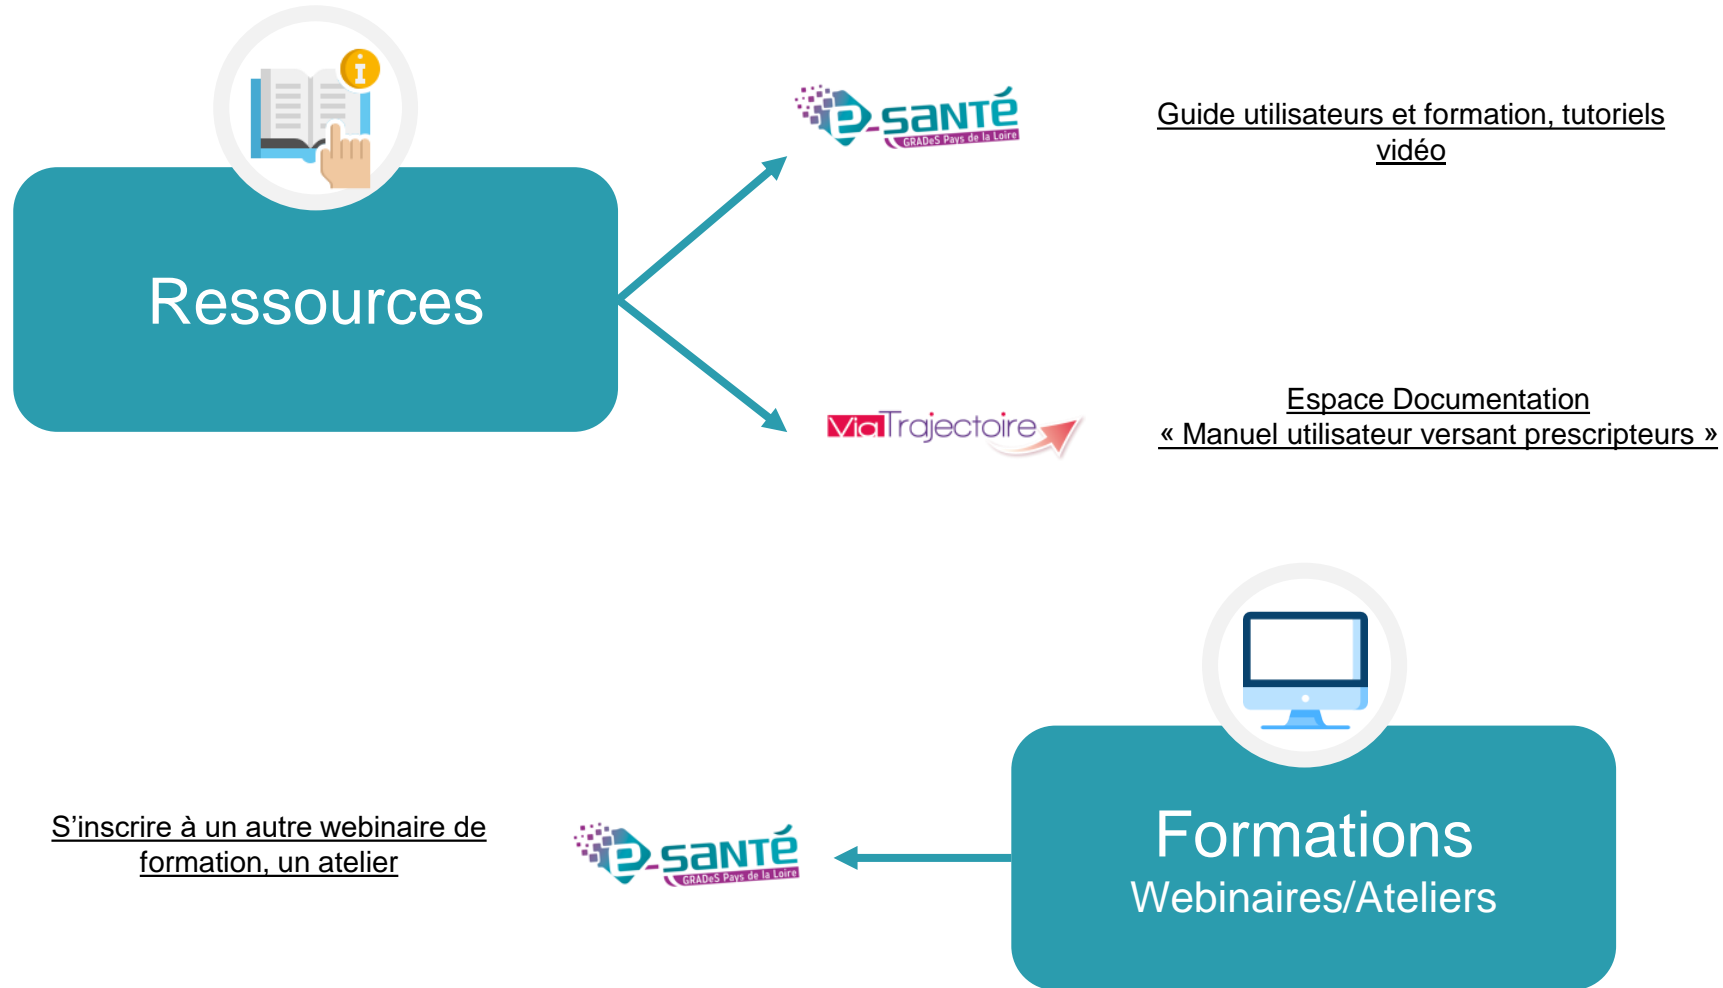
Ressources

e-SANTÉ GRADeS Pays de la Loire

Guide utilisateurs et formation, tutoriels vidéo

ViaTrajectoire

Espace Documentation
« Manuel utilisateur versant prescripteurs »

Formations
Webinaires/Ateliers

e-SANTÉ GRADeS Pays de la Loire

S’inscrire à un autre webinaire de formation, un atelier